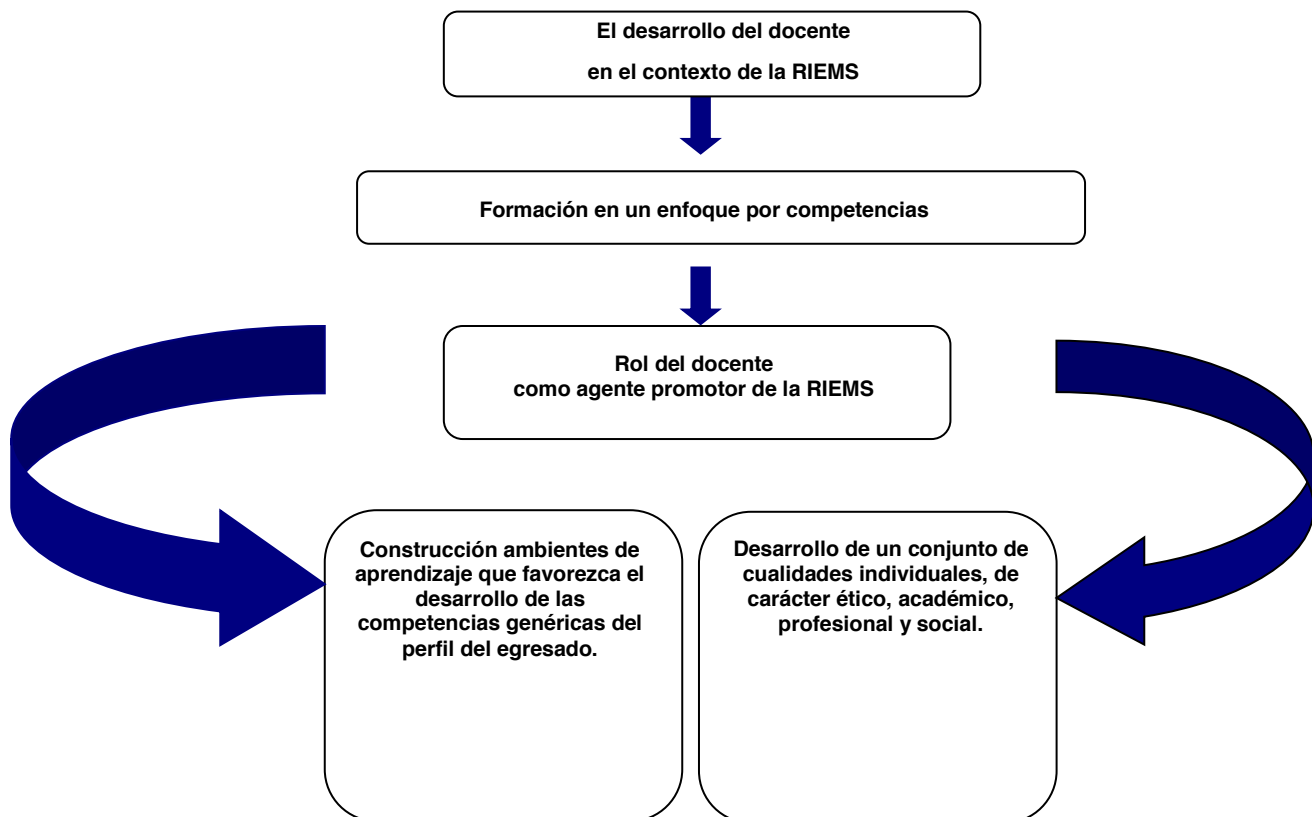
El desarrollo del docente

en el contexto de la RIEMS

Formación en un enfoque por competencias

Rol del docente
como agente promotor de la RIEMS

Construcción ambientes de aprendizaje que favorezca el desarrollo de las competencias genéricas del perfil del egresado.

Desarrollo de un conjunto de cualidades individuales, de carácter ético, académico, profesional y social.